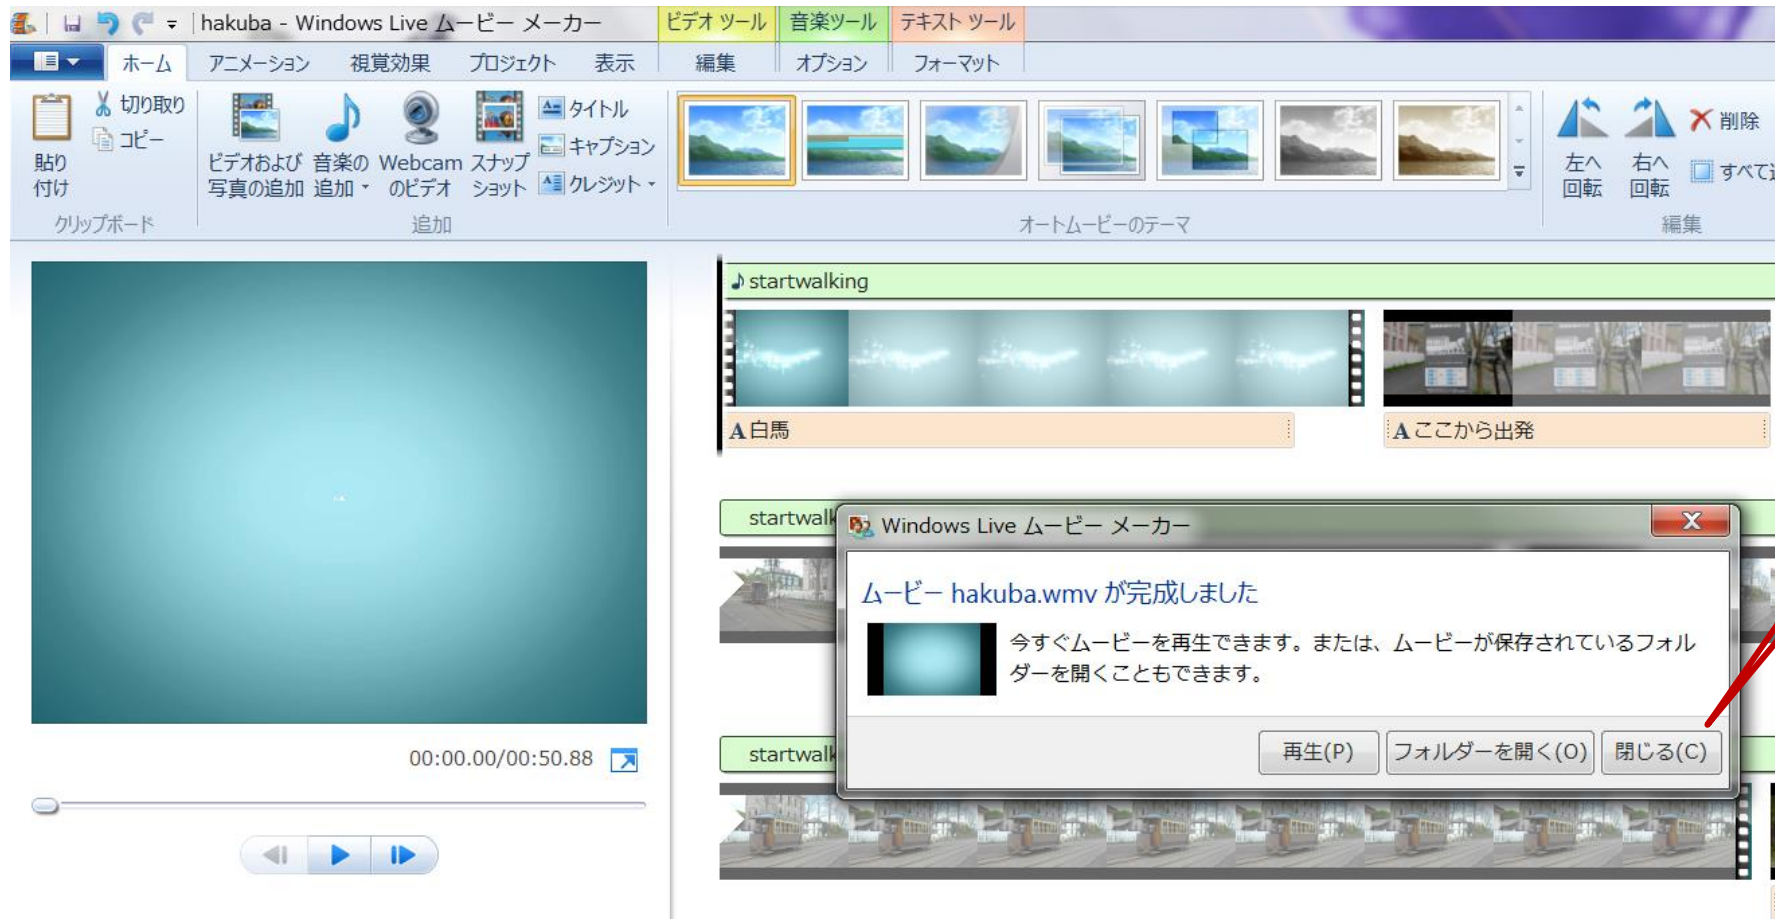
hakuba - Windows Live ムービー メーカー
ビデオ ツール 音楽ツール テキスト ツール
ホーム アニメーション 視覚効果 プロジェクト 表示 編集 オプション フォーマット
切り取り
コピー
貼り付け
クリップボード
ビデオおよび写真の追加 音楽の追加 Webcam のビデオ スナップショット
タイトル
キャプション
クレジット
追加
オートムービーのテーマ
左へ回転 右へ回転
削除
すべて選
編集
♪startwalking
A 白馬
A ここから出発
startwalk
startwalk
00:00.00/00:50.88
Windows Live ムービー メーカー
ムービー hakuba.wmv が完成しました
今すぐムービーを再生できます。または、ムービーが保存されているフォルダーを開くこともできます。
再生(P) フォルダーを開く(O) 閉じる(C)